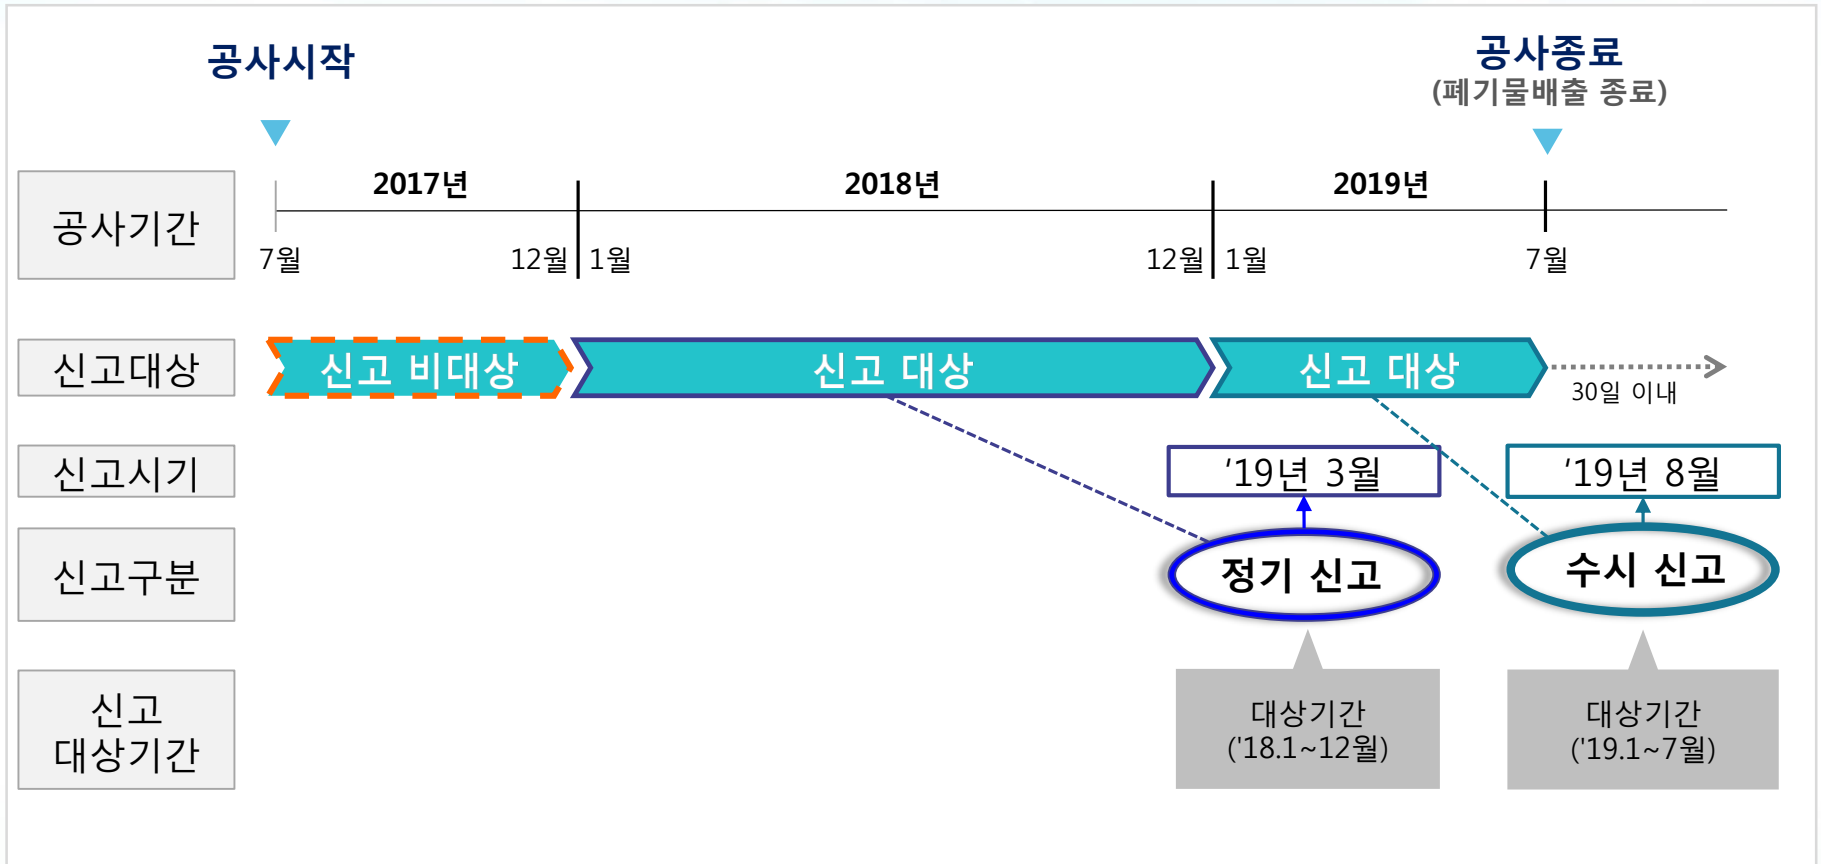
공사시작

공사종료
(폐기물배출 종료)

공사기간

2017년

2018년

2019년

7월

12월 | 1월

12월 | 1월

7월

신고대상

신고 비대상

신고 대상

신고 대상

30일 이내

신고시기

'19년 3월

'19년 8월

신고구분

정기 신고

수시 신고

신고
대상기간

대상기간
('18.1~12월)

대상기간
('19.1~7월)